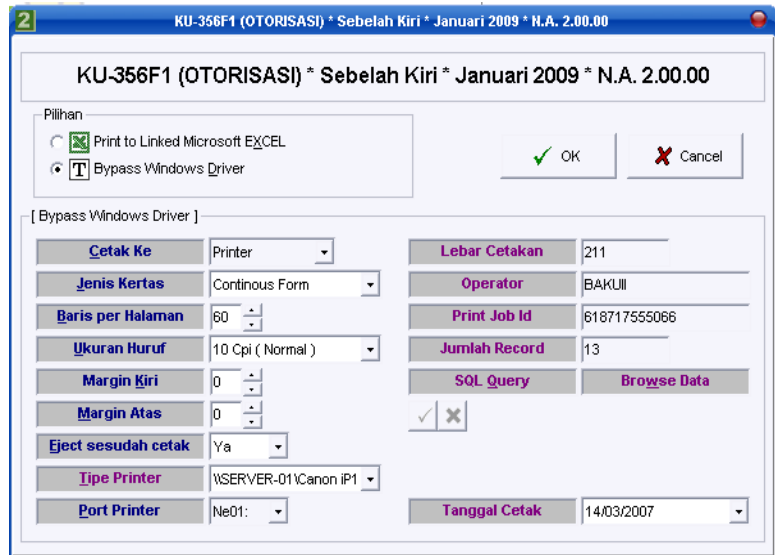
2 KU-356F1 (OTORISASI) * Sebelah Kiri * Januari 2009 * N.A. 2.00.00

KU-356F1 (OTORISASI) * Sebelah Kiri * Januari 2009 * N.A. 2.00.00

Pilihan
Print to Linked Microsoft EXCEL
Bypass Windows Driver

OK
Cancel

[ Bypass Windows Driver ]

| | | | |
|---|---|---|---|
| Cetak Ke | Printer | Lebar Cetakan | 211 |
| Jenis Kertas | Continous Form | Operator | BAKUII |
| Baris per Halaman | 60 | Print Job Id | 618717555066 |
| Ukuran Huruf | 10 Cpi ( Normal ) | Jumlah Record | 13 |
| Margin Kiri | 0 | SQL Query | Browse Data |
| Margin Atas | 0 | | |
| Eject sesudah cetak | Ya | | |
| Tipe Printer | \\SERVER-01\Canon iP1 | | |
| Port Printer | Ne01: | Tanggal Cetak | 14/03/2007 |